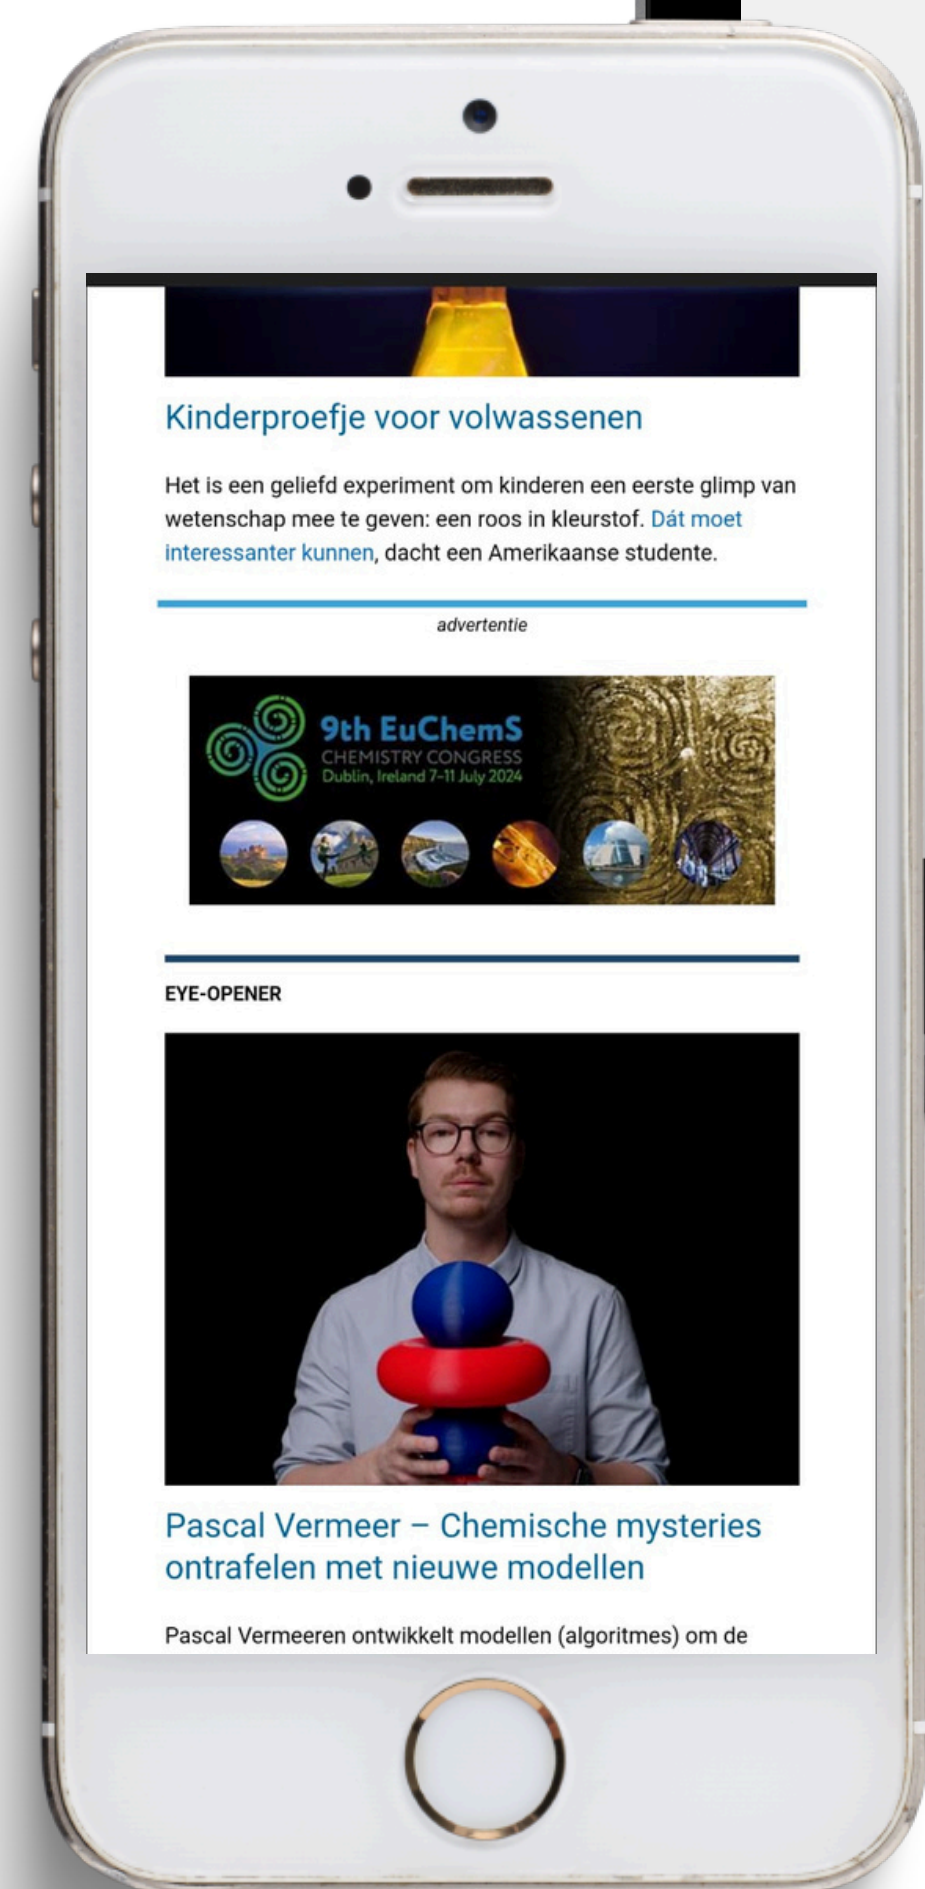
Kinderproefje voor volwassenen

Het is een geliefd experiment om kinderen een eerste glimp van wetenschap mee te geven: een roos in kleurstof. Dát moet interessanter kunnen, dacht een Amerikaanse studente.

advertentie

9th EuChemS CHEMISTRY CONGRESS Dublin, Ireland 7-11 July 2024

EYE-OPENER

Pascal Vermeer – Chemische mysteries ontrafelen met nieuwe modellen

Pascal Vermeeren ontwikkelt modellen (algoritmes) om de